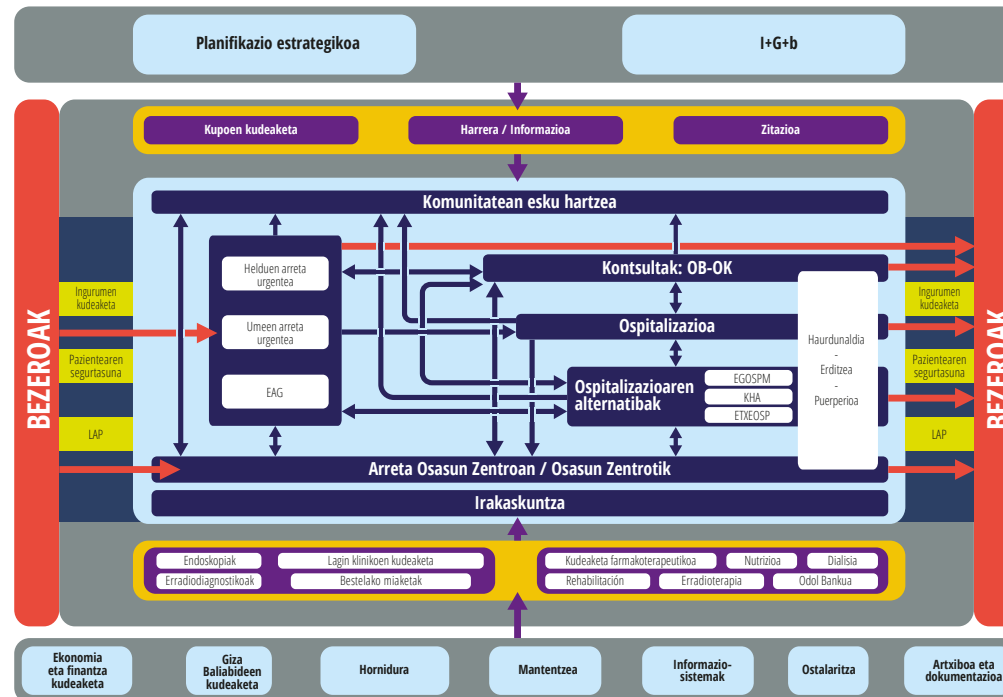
Planifikazio estrategikoa

I+G+b

Kupoen kudeaketa

Harrera / Informazioa

Zitazioa

BEZEROAK

Ingurumen kudeaketa

Pazientearen segurtasuna

LAP

Komunitatean esku hartzea

Helduen arreta urgentea

Umeen arreta urgentea

EAG

Kontsultak: OB-OK

Ospitalizazioa

Ospitalizazioaren alternatibak

EGOSPM

KHA

ETXEOSP

Haurdunaldia - Erditzea - Puerperioa

Arreta Osasun Zentroan / Osasun Zentrotik

Irakaskuntza

Ingurumen kudeaketa

Pazientearen segurtasuna

LAP

BEZEROAK

Endoskopiak

Lagin klinikoen kudeaketa

Erradiodiagnostikoak

Bestelako miaketak

Kudeaketa farmakoterapeutikoa

Nutrizioa

Dialisia

Rehabilitazioa

Erradioterapia

Odol Bankua

Ekonomia eta finantza kudeaketa

Giza Baliabideen kudeaketa

Hornidura

Mantentzea

Informazio-sistemak

Ostalaritza

Artxiboa eta dokumentazioa